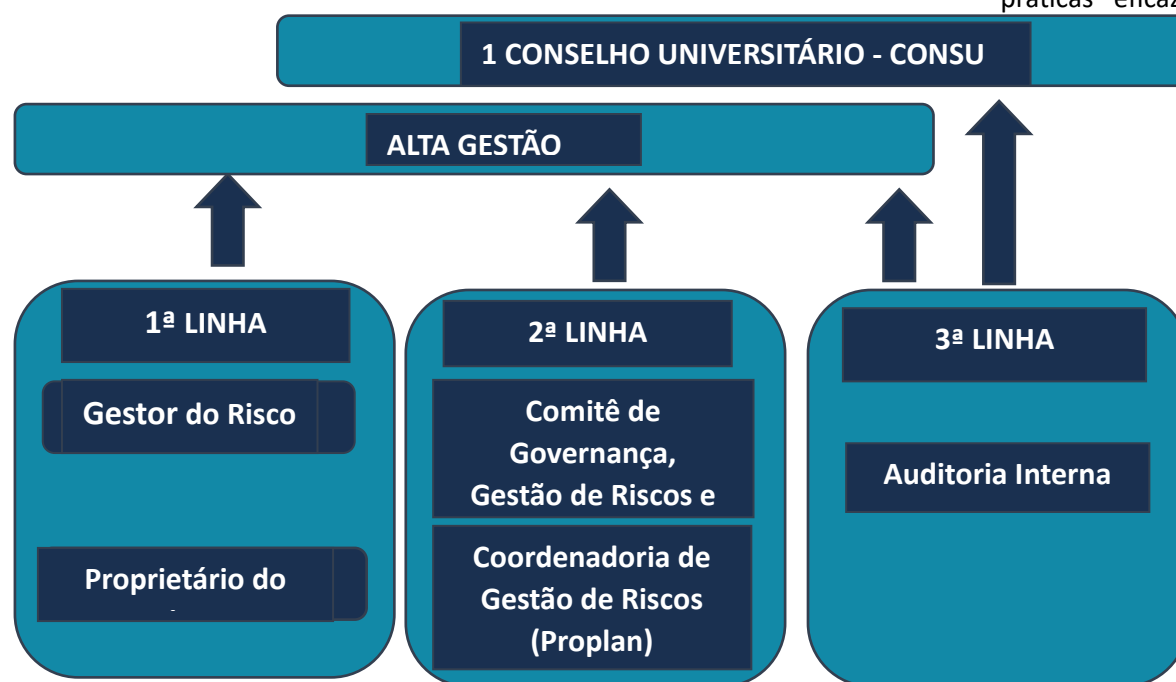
práticas encaz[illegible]

1 CONSELHO UNIVERSITÁRIO - CONSU

ALTA GESTÃO

1ª LINHA

Gestor do Risco

Proprietário do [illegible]

2ª LINHA

Comitê de Governança, Gestão de Riscos e

Coordenadoria de Gestão de Riscos (Proplan)

3ª LINHA

Auditoria Interna